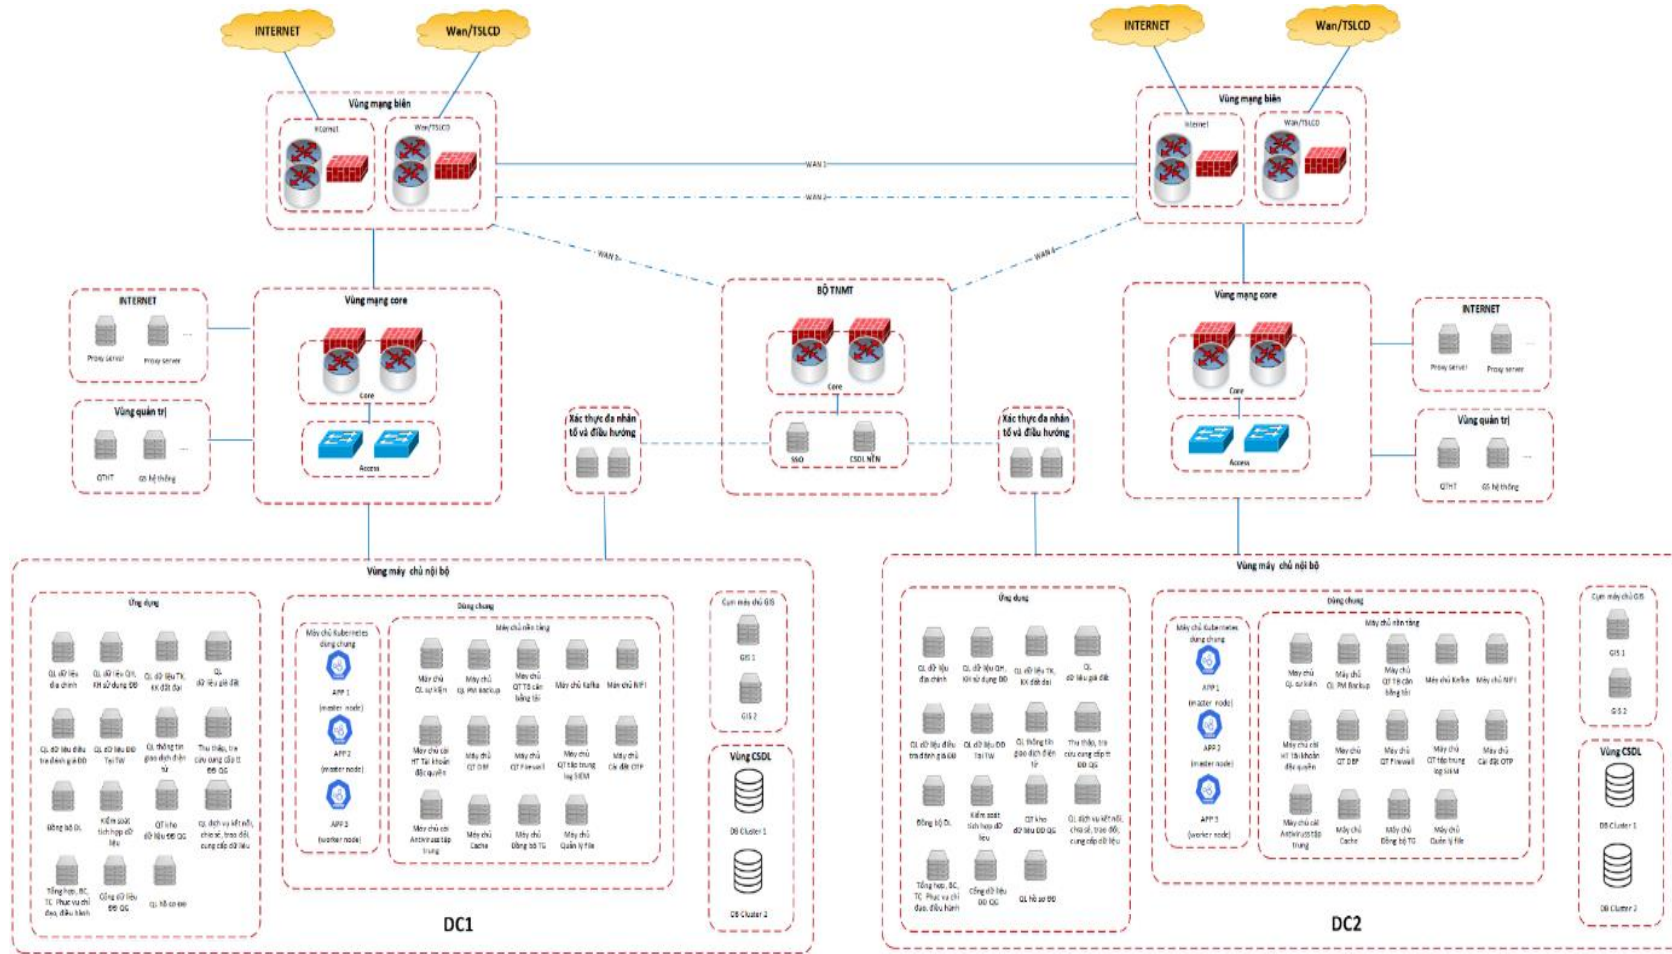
INTERNET

Wan/TSLCD

Vùng mạng biên

Internet

Wan/TSLCD

INTERNET

Wan/TSLCD

Vùng mạng biên

Internet

Wan/TSLCD

WAN 1

WAN 2

WAN 3

WAN 4

INTERNET

Proxy server

Proxy server

Vùng quản trị

QTHT

GS hệ thống

Vùng mạng core

Core

Access

BỘ TNMT

Core

SSO

CSDL NỀN

Xác thực đa nhân tố và điều hướng

Xác thực đa nhân tố và điều hướng

Vùng mạng core

Core

Access

INTERNET

Proxy server

Proxy server

Vùng quản trị

QTHT

GS hệ thống

Vùng máy chủ nội bộ

Ứng dụng

QL dữ liệu địa chính

QL dữ liệu QH, KH sử dụng ĐĐ

QL dữ liệu TK, KK đất đai

QL dữ liệu giá đất

QL dữ liệu điều tra đánh giá ĐĐ

QL dữ liệu ĐĐ Tại TW

QL thông tin giao dịch điện tử

Thu thập, tra cứu cung cấp dữ liệu ĐĐ QG

Đồng bộ DL

Kiểm soát tích hợp dữ liệu

QT kho dữ liệu ĐĐ QG

QL dịch vụ kết nối, chia sẻ, trao đổi, cung cấp dữ liệu

Tổng hợp, BC, TC Phục vụ chỉ đạo, điều hành

Cổng dữ liệu ĐĐ QG

QL hồ sơ ĐĐ

Dùng chung

Máy chủ Kubernetes dùng chung

APP 1 (master node)

APP 2 (master node)

APP 3 (worker node)

Máy chủ nền tảng

Máy chủ QL sự kiện

Máy chủ QL PM Backup

Máy chủ QT TB cân bằng tải

Máy chủ Kafka

Máy chủ NIFI

Máy chủ cài HT Tài khoản đặc quyền

Máy chủ QT DBF

Máy chủ QT Firewall

Máy chủ QT tập trung log SIEM

Máy chủ Cài đặt OTP

Máy chủ cài Antivirus tập trung

Máy chủ Cache

Máy chủ Đồng bộ TG

Máy chủ Quản lý file

Cụm máy chủ GIS

GIS 1

GIS 2

Vùng CSDL

DB Cluster 1

DB Cluster 2

DC1

Vùng máy chủ nội bộ

Ứng dụng

QL dữ liệu địa chính

QL dữ liệu QH, KH sử dụng ĐĐ

QL dữ liệu TK, KK đất đai

QL dữ liệu giá đất

QL dữ liệu điều tra đánh giá ĐĐ

QL dữ liệu ĐĐ Tại TW

QL thông tin giao dịch điện tử

Thu thập, tra cứu cung cấp dữ liệu ĐĐ QG

Đồng bộ DL

Kiểm soát tích hợp dữ liệu

QT kho dữ liệu ĐĐ QG

QL dịch vụ kết nối, chia sẻ, trao đổi, cung cấp dữ liệu

Tổng hợp, BC, TC Phục vụ chỉ đạo, điều hành

Cổng dữ liệu ĐĐ QG

QL hồ sơ ĐĐ

Dùng chung

Máy chủ Kubernetes dùng chung

APP 1 (master node)

APP 2 (master node)

APP 3 (worker node)

Máy chủ nền tảng

Máy chủ QL sự kiện

Máy chủ QL PM Backup

Máy chủ QT TB cân bằng tải

Máy chủ Kafka

Máy chủ NIFI

Máy chủ cài HT Tài khoản đặc quyền

Máy chủ QT DBF

Máy chủ QT Firewall

Máy chủ QT tập trung log SIEM

Máy chủ Cài đặt OTP

Máy chủ cài Antivirus tập trung

Máy chủ Cache

Máy chủ Đồng bộ TG

Máy chủ Quản lý file

Cụm máy chủ GIS

GIS 1

GIS 2

Vùng CSDL

DB Cluster 1

DB Cluster 2

DC2